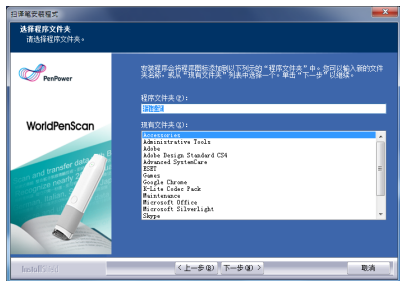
扫译笔安装程式

选择程序文件夹
请选择程序文件夹。

PenPower

WorldPenScan

安装程序会将程序图标添加到以下列出的"程序文件夹"中。您可以输入新的文件夹名称，或从"现有文件夹"列表中选择一个。单击"下一步"以继续。

程序文件夹(P):
扫译笔

现有文件夹(X):
Accessories
Administrative Tools
Adobe
Adobe Design Standard CS4
Advanced SystemCare
ESET
Games
Google Chrome
K-Lite Codec Pack
Maintenance
Microsoft Office
Microsoft Silverlight
Skype

InstallShield

< 上一步(B)
下一步(N) >
取消